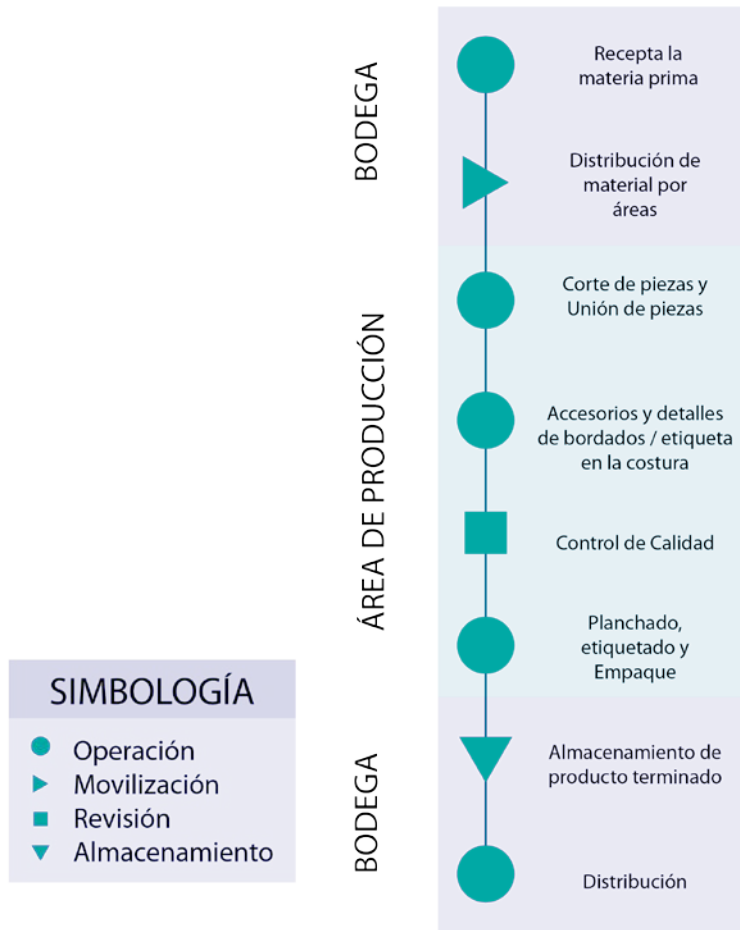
BODEGA

Recepta la materia prima

Distribución de material por áreas

ÁREA DE PRODUCCIÓN

Corte de piezas y Unión de piezas

Accesorios y detalles de bordados / etiqueta en la costura

Control de Calidad

Planchado, etiquetado y Empaque

BODEGA

Almacenamiento de producto terminado

Distribución

SIMBOLOGÍA

Operación
Movilización
Revisión
Almacenamiento